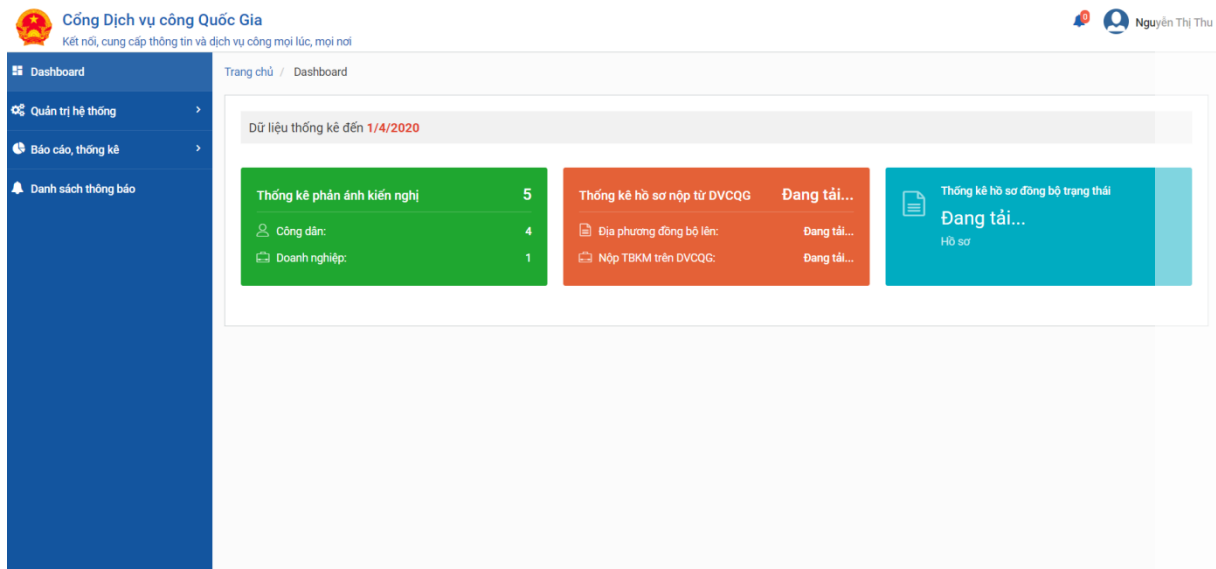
Cổng Dịch vụ công Quốc Gia
Kết nối, cung cấp thông tin và dịch vụ công mọi lúc, mọi nơi

0 Nguyễn Thị Thu

Dashboard
Quản trị hệ thống
Báo cáo, thống kê
Danh sách thông báo

Trang chủ / Dashboard

Dữ liệu thống kê đến 1/4/2020

Thống kê phản ánh kiến nghị 5
Công dân: 4
Doanh nghiệp: 1

Thống kê hồ sơ nộp từ DVCQG Đang tải...
Địa phương đồng bộ lên: Đang tải...
Nộp TBKM trên DVCQG: Đang tải...

Thống kê hồ sơ đồng bộ trạng thái
Đang tải...
Hồ sơ